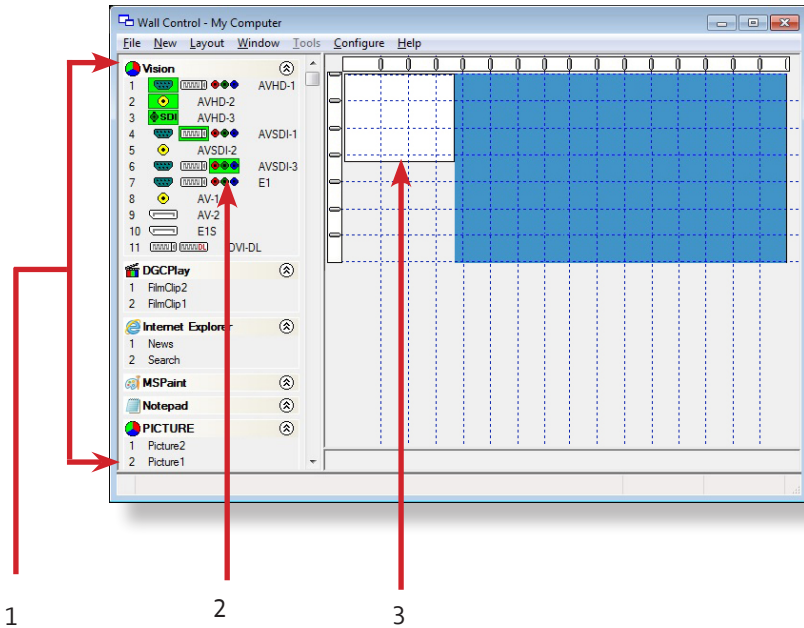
Wall Control - My Computer

File New Layout Window Tools Configure Help

Vision
1 AVHD-1
2 AVHD-2
3 SDI AVHD-3
4 AVSDI-1
5 AVSDI-2
6 AVSDI-3
7 E1
8 AV-1
9 AV-2
10 E1S
11 DL DVI-DL

DGCPlay
1 FilmClip2
2 FilmClip1

Internet Explorer
1 News
2 Search

MSPaint

Notepad

PICTURE
1 Picture2
2 Picture1

1

2

3